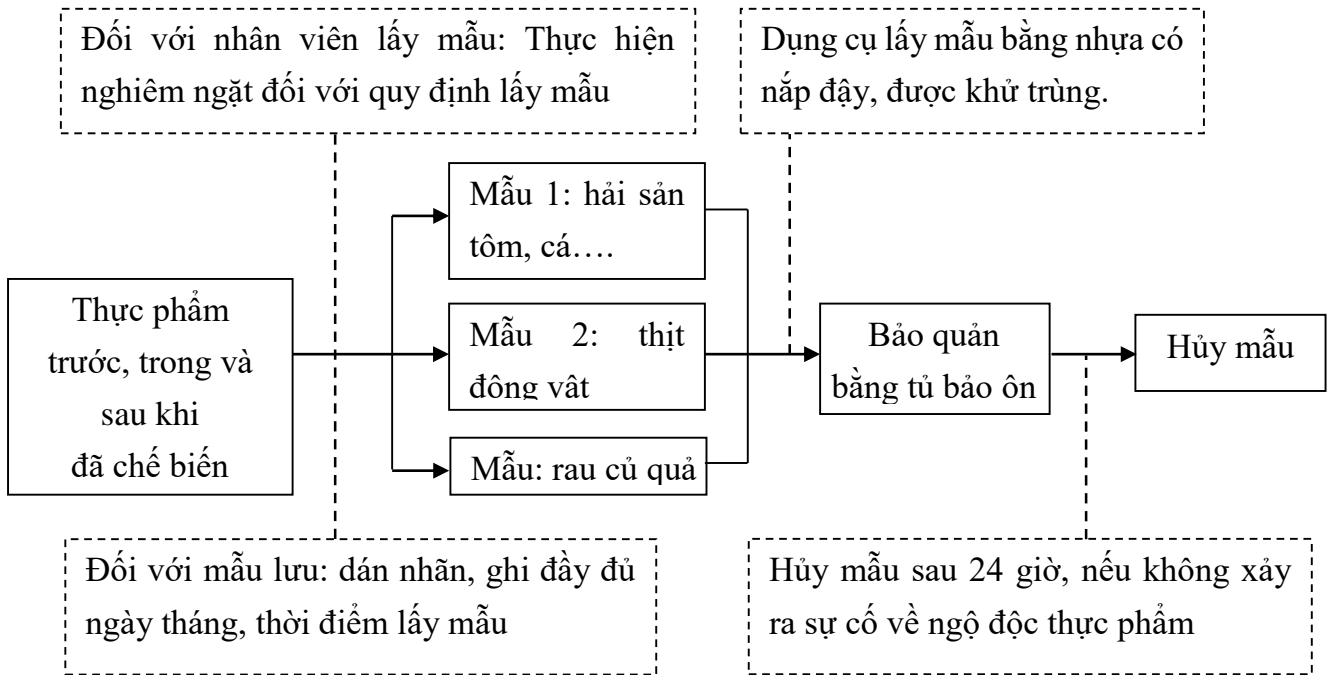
Đối với nhân viên lấy mẫu: Thực hiện nghiêm ngặt đối với quy định lấy mẫu

Dụng cụ lấy mẫu bằng nhựa có nắp đậy, được khử trùng.

Thực phẩm trước, trong và sau khi đã chế biến

Mẫu 1: hải sản tôm, cá….

Mẫu 2: thịt đông vât

Mẫu: rau củ quả

Bảo quản bằng tủ bảo ôn

Hủy mẫu

Đối với mẫu lưu: dán nhãn, ghi đầy đủ ngày tháng, thời điểm lấy mẫu

Hủy mẫu sau 24 giờ, nếu không xảy ra sự cố về ngộ độc thực phẩm